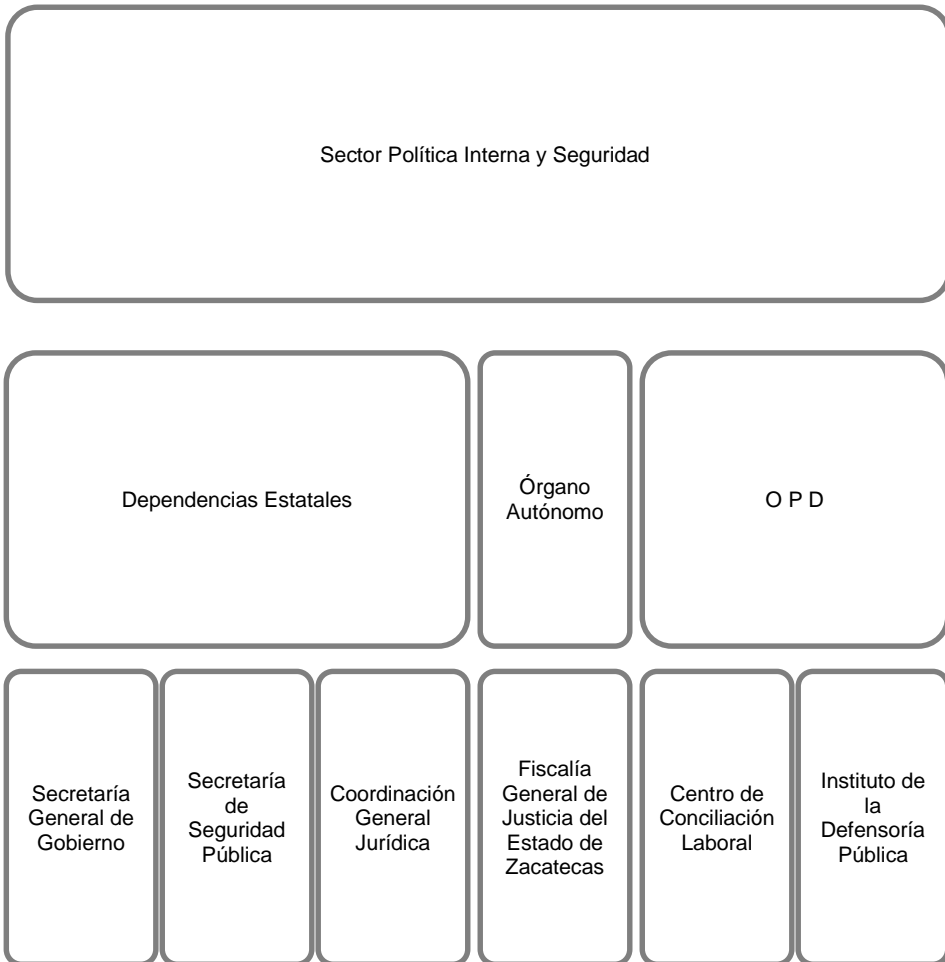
Sector Política Interna y Seguridad

Dependencias Estatales

Órgano Autónomo

O P D

Secretaría General de Gobierno

Secretaría de Seguridad Pública

Coordinación General Jurídica

Fiscalía General de Justicia del Estado de Zacatecas

Centro de Conciliación Laboral

Instituto de la Defensoría Pública